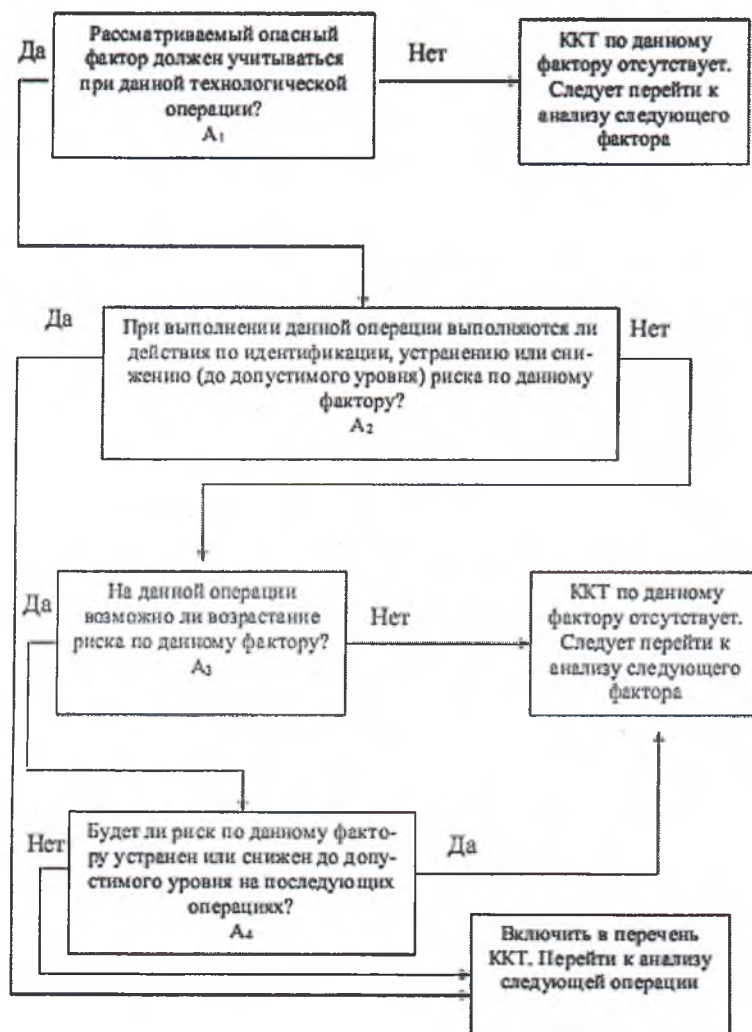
Да

Рассматриваемый опасный фактор должен учитываться при данной технологической операции?
$A_1$

Нет

ККТ по данному фактору отсутствует. Следует перейти к анализу следующего фактора

Да

При выполнении данной операции выполняются ли действия по идентификации, устранению или снижению (до допустимого уровня) риска по данному фактору?
$A_2$

Нет

Да

На данной операции возможно ли возрастание риска по данному фактору?
$A_3$

Нет

ККТ по данному фактору отсутствует. Следует перейти к анализу следующего фактора

Нет

Будет ли риск по данному фактору устранен или снижен до допустимого уровня на последующих операциях?
$A_4$

Да

Включить в перечень ККТ. Перейти к анализу следующей операции